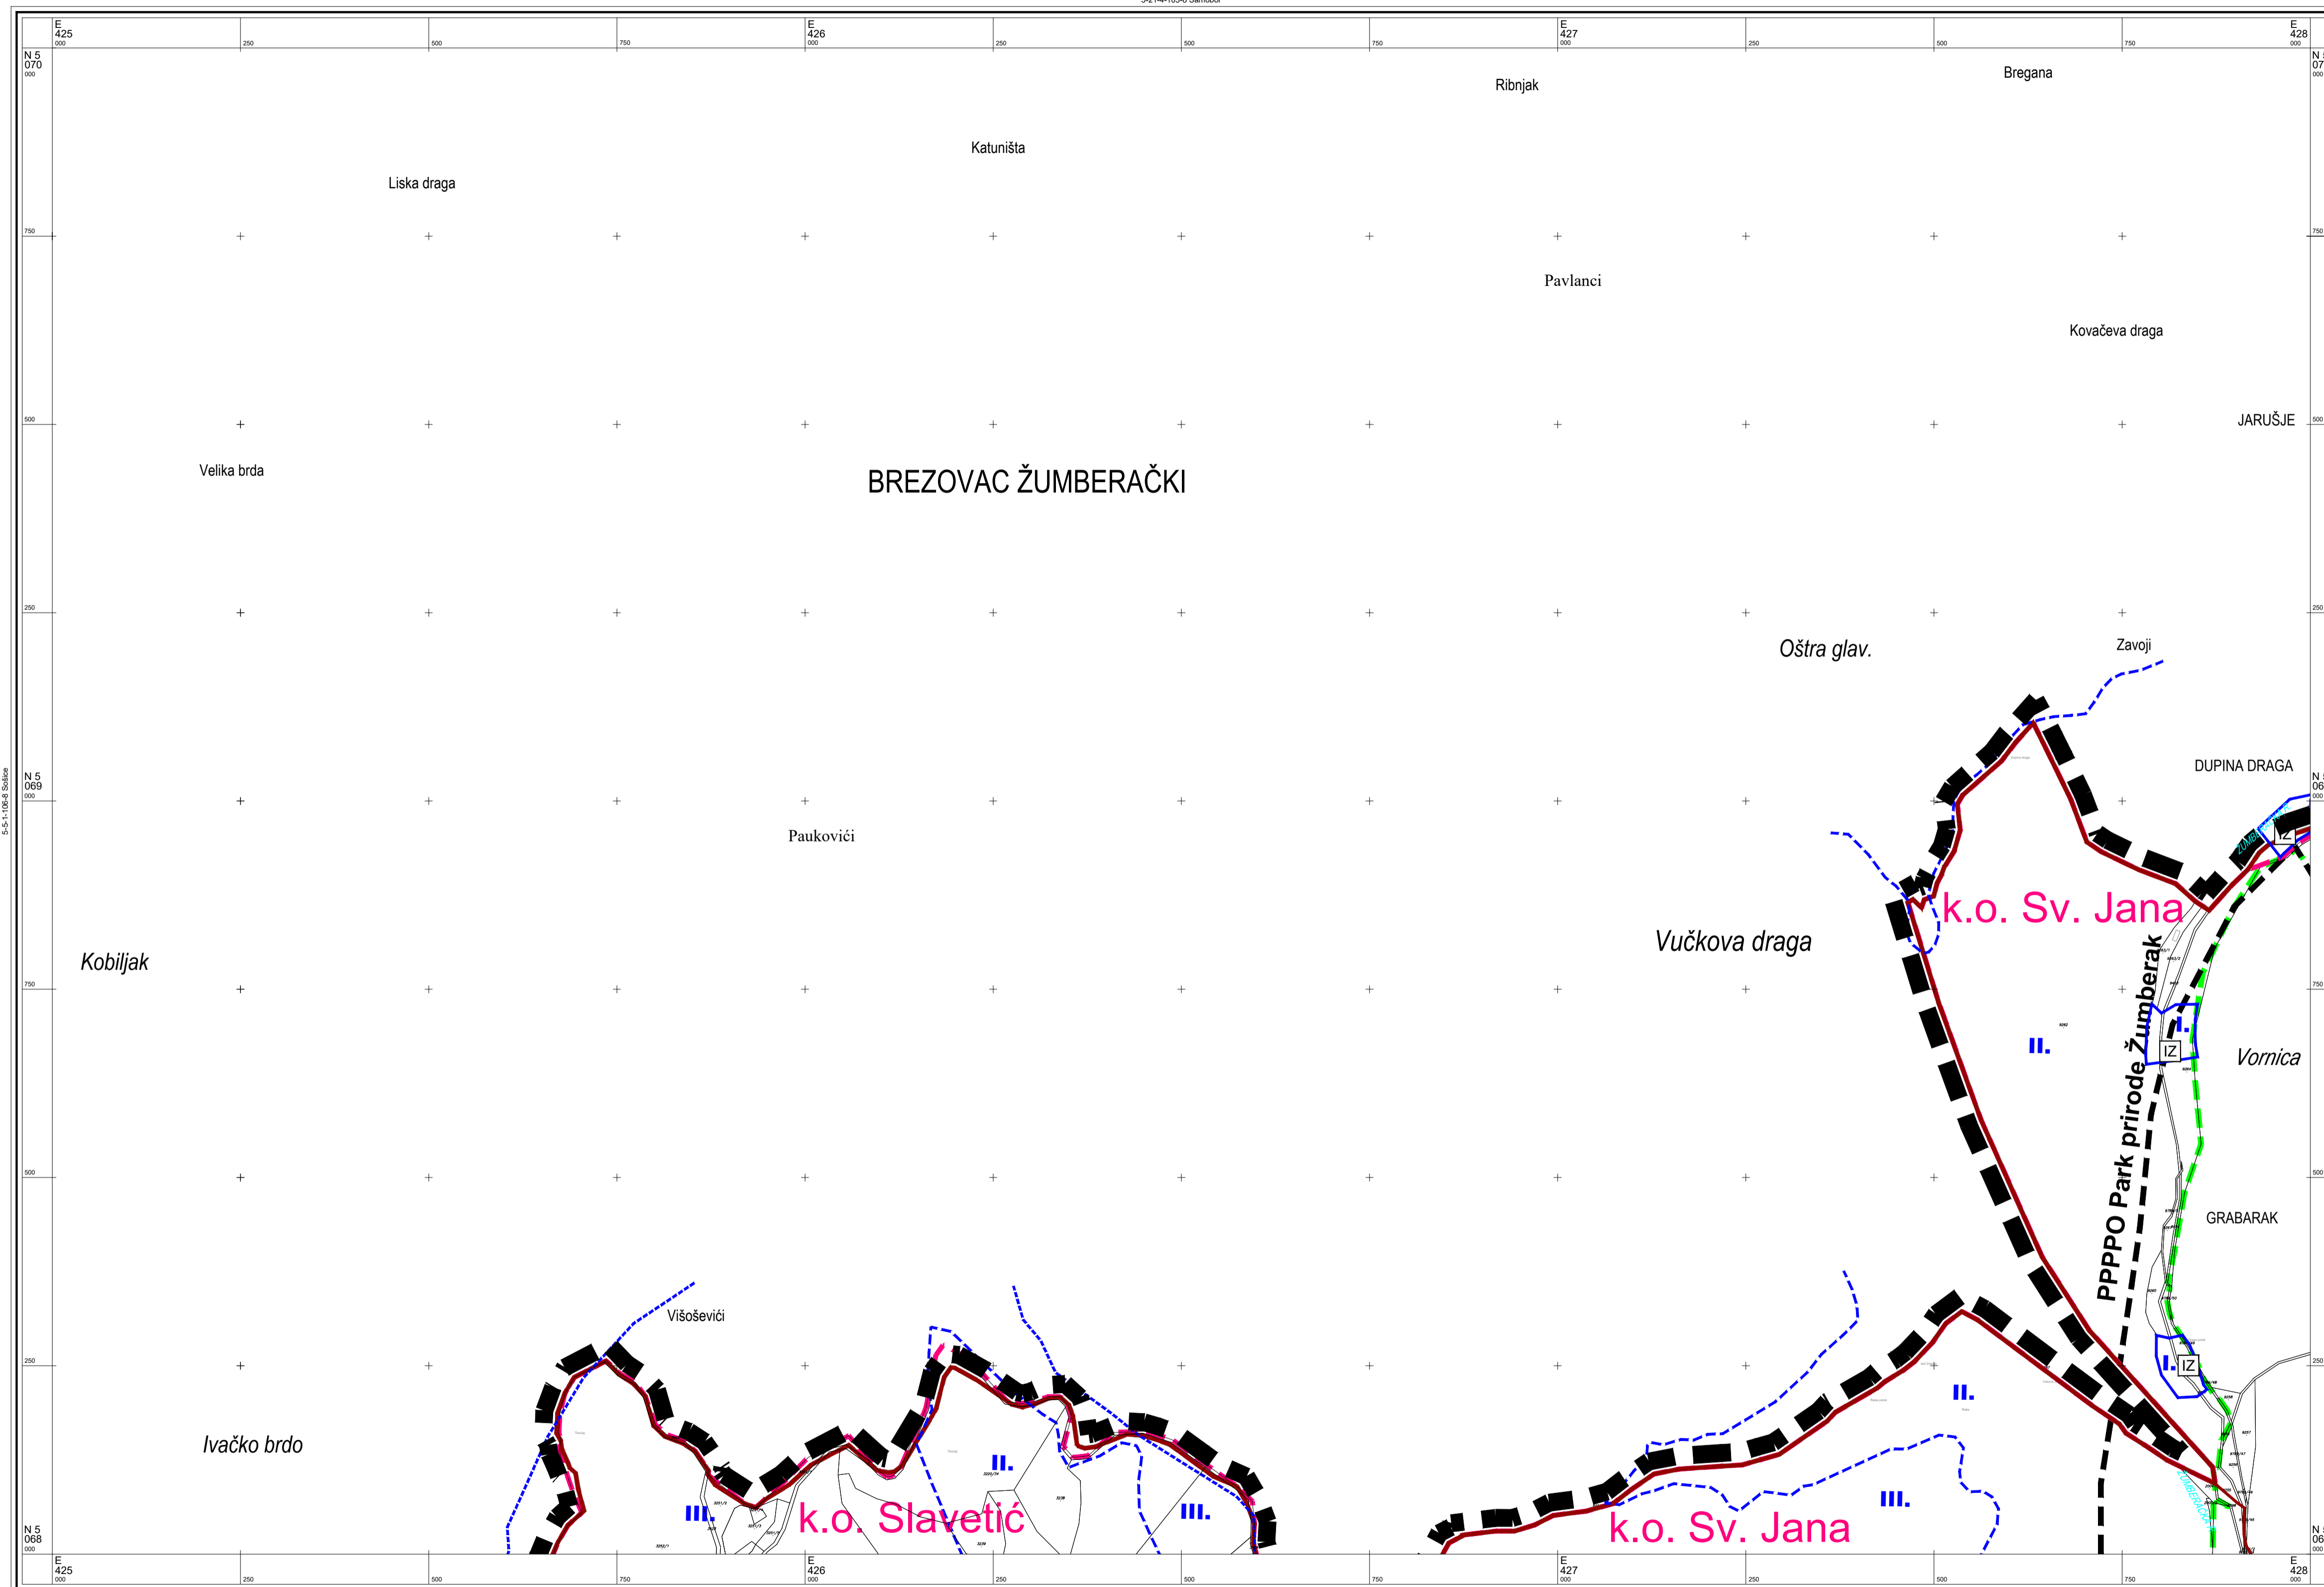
5-21-4-163-6 Samobor

E 425 000
250
500
750
E 426 000
250
500
750
E 427 000
250
500
750
E 428 000

N 5 070 000
750
500
250
N 5 069 000
750
500
250
N 5 068 000

5-5-1-106-8 Sošice

Ribnjak
Bregana
Katuništa
Liska draga
Pavlanci
Kovačeva draga
JARUŠJE
Velika brda
BREZOVAC ŽUMBERAČKI
Oštra glav.
Zavoji
DUPINA DRAGA
Paukovići
k.o. Sv. Jana
Vučkova draga
Kobiljak
PPPPO Park prirode Žumberak
I.
IZ
II.
Vornica
GRABARAK
Višoševići
I.
IZ
II.
Ivačko brdo
II.
III.
k.o. Slavetić
III.
III.
k.o. Sv. Jana
IZ

E 425 000
250
500
750
E 426 000
250
500
750
E 427 000
250
500
750
E 428 000